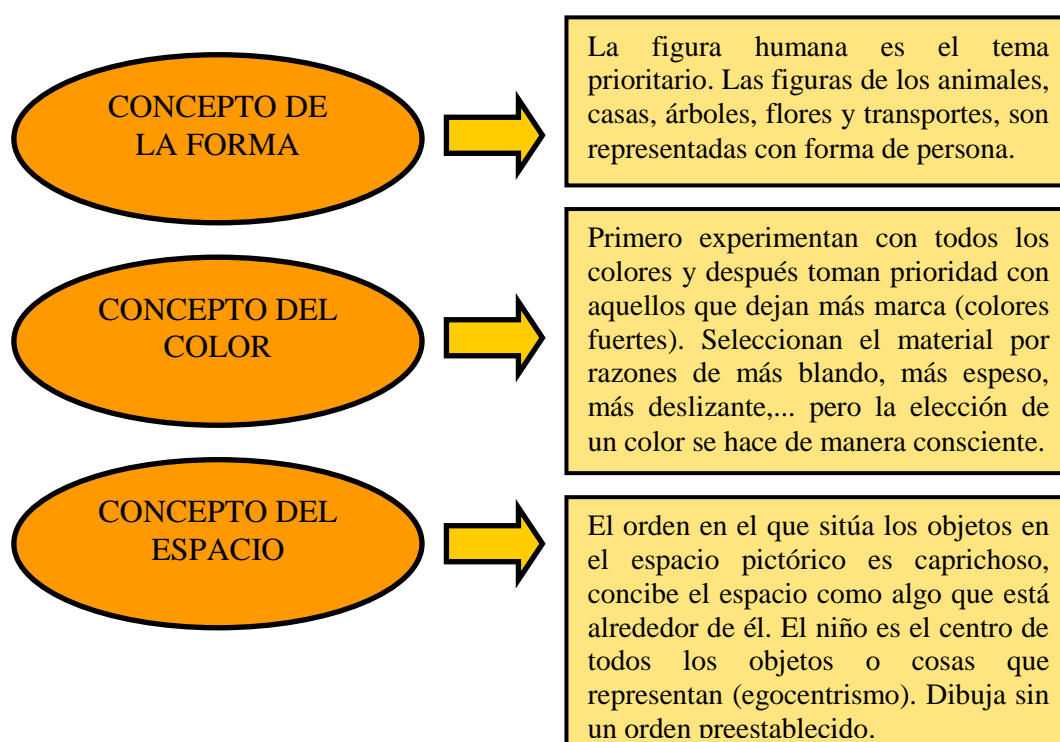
CONCEPTO DE LA FORMA

La figura humana es el tema prioritario. Las figuras de los animales, casas, árboles, flores y transportes, son representadas con forma de persona.

CONCEPTO DEL COLOR

Primero experimentan con todos los colores y después toman prioridad con aquellos que dejan más marca (colores fuertes). Seleccionan el material por razones de más blando, más espeso, más deslizante,... pero la elección de un color se hace de manera consciente.

CONCEPTO DEL ESPACIO

El orden en el que sitúa los objetos en el espacio pictórico es caprichoso, concibe el espacio como algo que está alrededor de él. El niño es el centro de todos los objetos o cosas que representan (egocentrismo). Dibuja sin un orden preestablecido.